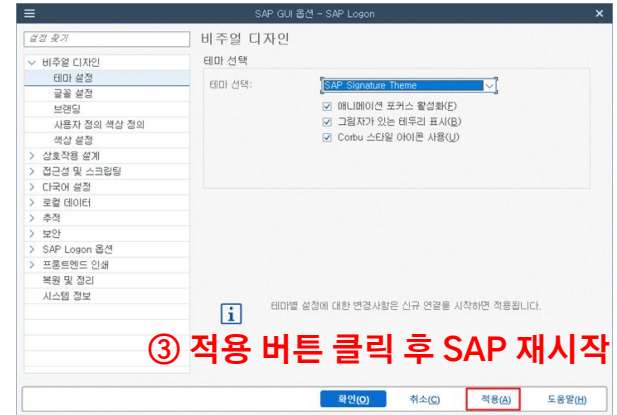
SAP GUI 옵션 - SAP Logon

설정 찾기

비주얼 디자인
테마 설정
글꼴 설정
브랜딩
사용자 정의 색상 정의
색상 설정
상호작용 설계
접근성 및 스크립팅
다국어 설정
로컬 데이터
추적
보안
SAP Logon 옵션
프론트엔드 인쇄
복원 및 정리
시스템 정보

비주얼 디자인

테마 선택

테마 선택: SAP Signature Theme

애니메이션 포커스 활성화(F)
그림자가 있는 테두리 표시(B)
Corbu 스타일 아이콘 사용(U)

테마별 설정에 대한 변경사항은 신규 연결을 시작하면 적용됩니다.

③ 적용 버튼 클릭 후 SAP 재시작

확인(O) 취소(C) 적용(A) 도움말(H)